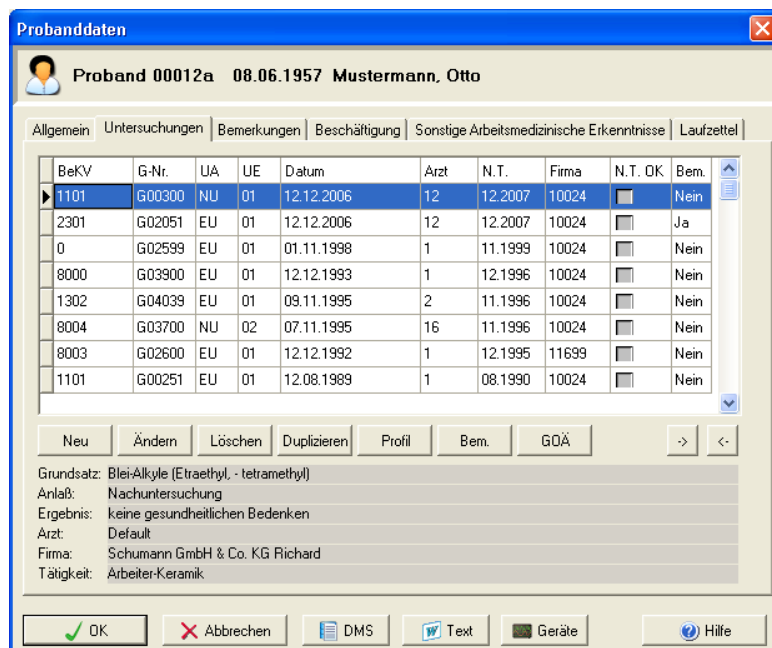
Probanddaten

Proband 00012a 08.06.1957 Mustermann, Otto

Allgemein | Untersuchungen | Bemerkungen | Beschäftigung | Sonstige Arbeitsmedizinische Erkenntnisse | Laufzettel

| BeKV | G-Nr. | UA | UE | Datum | Arzt | N.T. | Firma | N.T. OK | Bem. |
|---|---|---|---|---|---|---|---|---|---|
| 1101 | G00300 | NU | 01 | 12.12.2006 | 12 | 12.2007 | 10024 | | Nein |
| 2301 | G02051 | EU | 01 | 12.12.2006 | 12 | 12.2007 | 10024 | | Ja |
| 0 | G02599 | EU | 01 | 01.11.1998 | 1 | 11.1999 | 10024 | | Nein |
| 8000 | G03900 | EU | 01 | 12.12.1993 | 1 | 12.1996 | 10024 | | Nein |
| 1302 | G04039 | EU | 01 | 09.11.1995 | 2 | 11.1996 | 10024 | | Nein |
| 8004 | G03700 | NU | 02 | 07.11.1995 | 16 | 11.1996 | 10024 | | Nein |
| 8003 | G02600 | EU | 01 | 12.12.1992 | 1 | 12.1995 | 11699 | | Nein |
| 1101 | G00251 | EU | 01 | 12.08.1989 | 1 | 08.1990 | 10024 | | Nein |

Neu | Ändern | Löschen | Duplizieren | Profil | Bem. | GOÄ | -> | <-

Grundsatz: Blei-Alkyle (Etraethyl, - tetramethyl)
Anlaß: Nachuntersuchung
Ergebnis: keine gesundheitlichen Bedenken
Arzt: Default
Firma: Schumann GmbH & Co. KG Richard
Tätigkeit: Arbeiter-Keramik

OK | Abbrechen | DMS | Text | Geräte | Hilfe